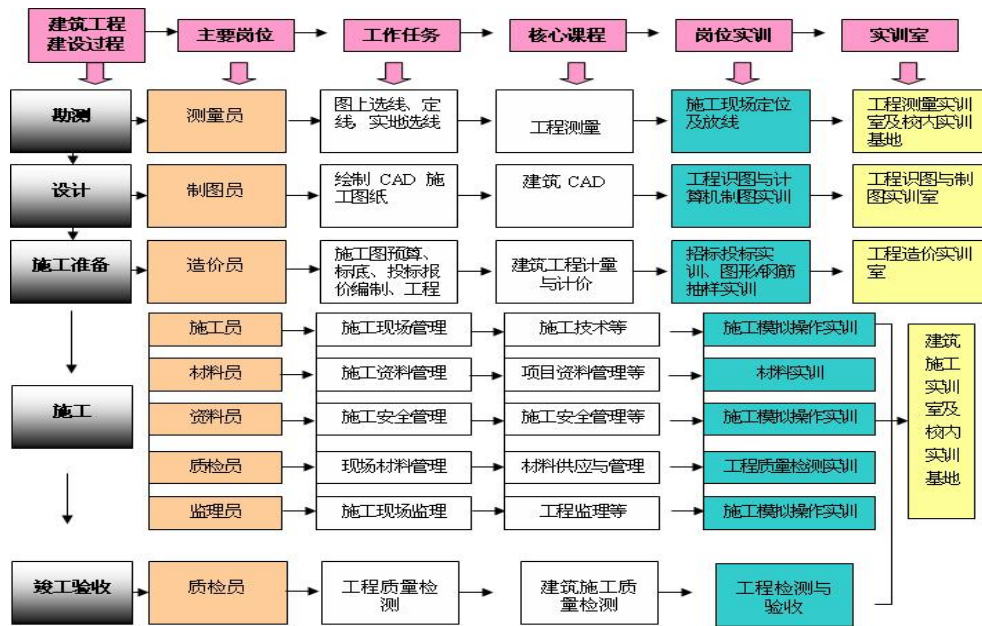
建筑工程建设过程

主要岗位

工作任务

核心课程

岗位实训

实训室

勘测

测量员

图上选线、定线、实地选线

工程测量

施工现场定位及放线

工程测量实训室及校内实训基地

设计

制图员

绘制 CAD 施工图纸

建筑 CAD

工程识图与计算机制图实训

工程识图与制图实训室

施工准备

造价员

施工图预算、标底、投标报价编制、工程

建筑工程计量与计价

招标投标实训、图形钢筋抽样实训

工程造价实训室

施工

施工员

施工现场管理

施工技术等

施工模拟操作实训

材料员

施工资料管理

项目资料管理等

材料实训

资料员

施工安全管理

施工安全管理等

施工模拟操作实训

质检员

现场材料管理

材料供应与管理

工程质量检测实训

监理员

施工现场监理

工程监理等

施工模拟操作实训

建筑施工实训室及校内实训基地

竣工验收

质检员

工程质量检测

建筑施工质量检测

工程检测与验收